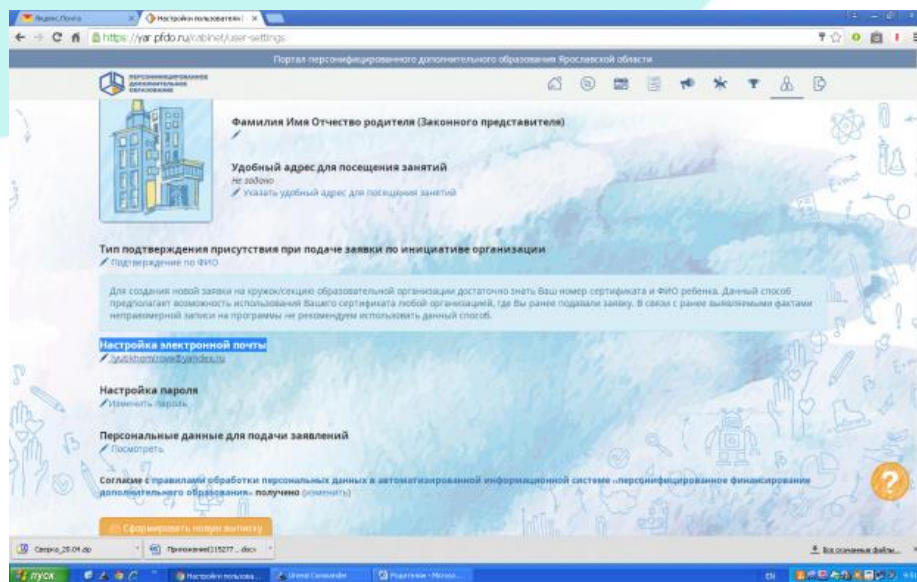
Яндекс.Почта
Настройки пользователя
https://yar.pfdo.ru/cabinet/user-settings

Портал персонифицированного дополнительного образования Ярославской области

ПЕРСОНИФИЦИРОВАННОЕ ДОПОЛНИТЕЛЬНОЕ ОБРАЗОВАНИЕ

Фамилия Имя Отчество родителя (Законного представителя)

Удобный адрес для посещения занятий
Не задано
Указать удобный адрес для посещения занятий

Тип подтверждения присутствия при подаче заявки по инициативе организации
Подтверждение по ФИО

Для создания новой заявки на кружок/секцию образовательной организации достаточно знать Ваш номер сертификата и ФИО ребенка. Данный способ предполагает возможность использования Вашего сертификата любой организацией, где Вы ранее подавали заявку. В связи с ранее выявляемыми фактами неправомерной записи на программы не рекомендуем использовать данный способ.

Настройка электронной почты
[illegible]@yandex.ru

Настройка пароля
Изменить пароль

Персональные данные для подачи заявлений
Посмотреть

Согласие с правилами обработки персональных данных в автоматизированной информационной системе «персонифицированное финансирование дополнительного образования» получено (изменить)

Сформировать новую выписку

Справка_25.04.zip
Приложение[115277...docx
Все скачанные файлы...

пуск
Настройки пользова...
Unreal Commander
Родители - Micros...
EN